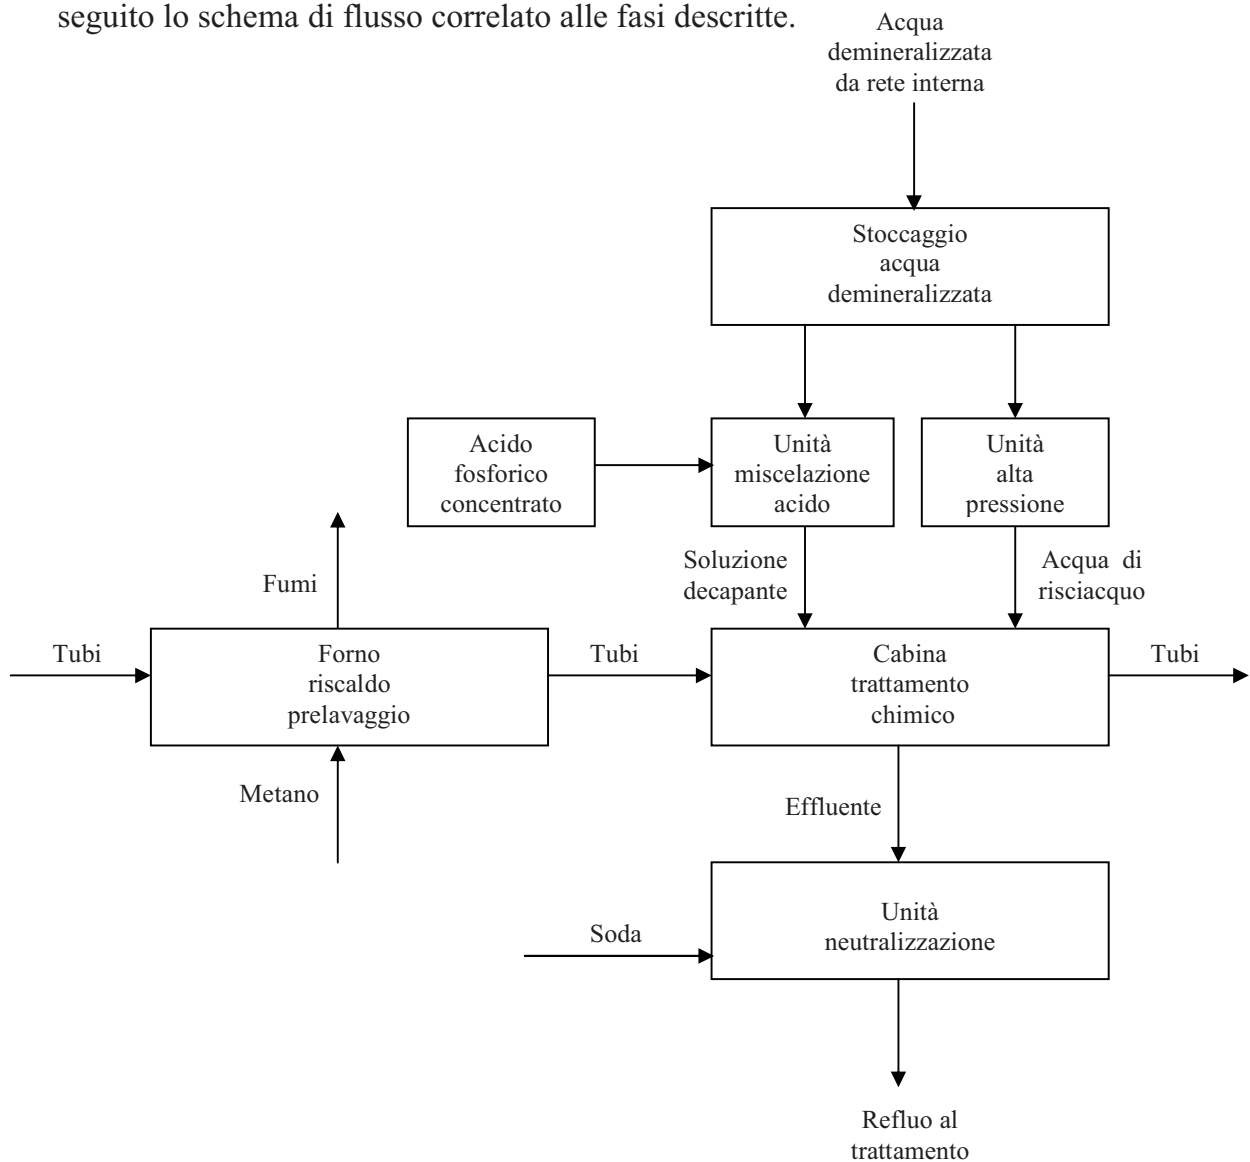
seguito lo schema di flusso correlato alle fasi descritte.

Acqua demineralizzata da rete interna

Stoccaggio acqua demineralizzata

Acido fosforico concentrato

Unità miscelazione acido

Unità alta pressione

Fumi

Soluzione decapante

Acqua di risciacquo

Tubi

Forno riscaldo prelavaggio

Tubi

Cabina trattamento chimico

Tubi

Metano

Effluente

Soda

Unità neutralizzazione

Refluo al trattamento